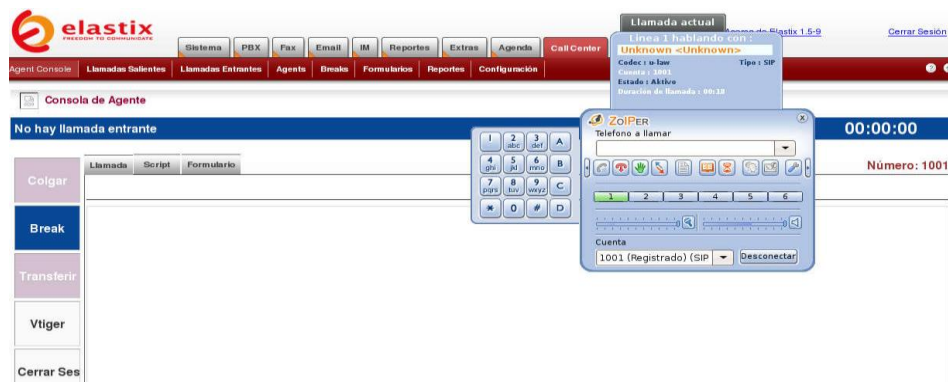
elastix
FREEDOM TO COMMUNICATE

Sistema PBX Fax Email IM Reportes Extras Agenda Call Center

Llamada actual
Línea 1 hablando con :
Unknown <Unknown>
Codec : u-law Tipo : SIP
Cuenta : 1001
Estado : Activo
Duración de llamada : 00:18

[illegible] Elastix 1.5-9 Cerrar Sesión

Agent Console Llamadas Salientes Llamadas Entrantes Agents Breaks Formularios Reportes Configuración

Consola de Agente

No hay llamada entrante 00:00:00

Colgar
Break
Transferir
Vtiger
Cerrar Ses

Llamada Script Formulario

Número: 1001

1 2 abc 3 def A
4 ghi 5 jkl 6 mno B
7 pqrs 8 tuv 9 wxyz C
* 0 # D

ZoIPER
Telefono a llamar
1 2 3 4 5 6
Cuenta
1001 (Registrado) (SIP
Desconectar